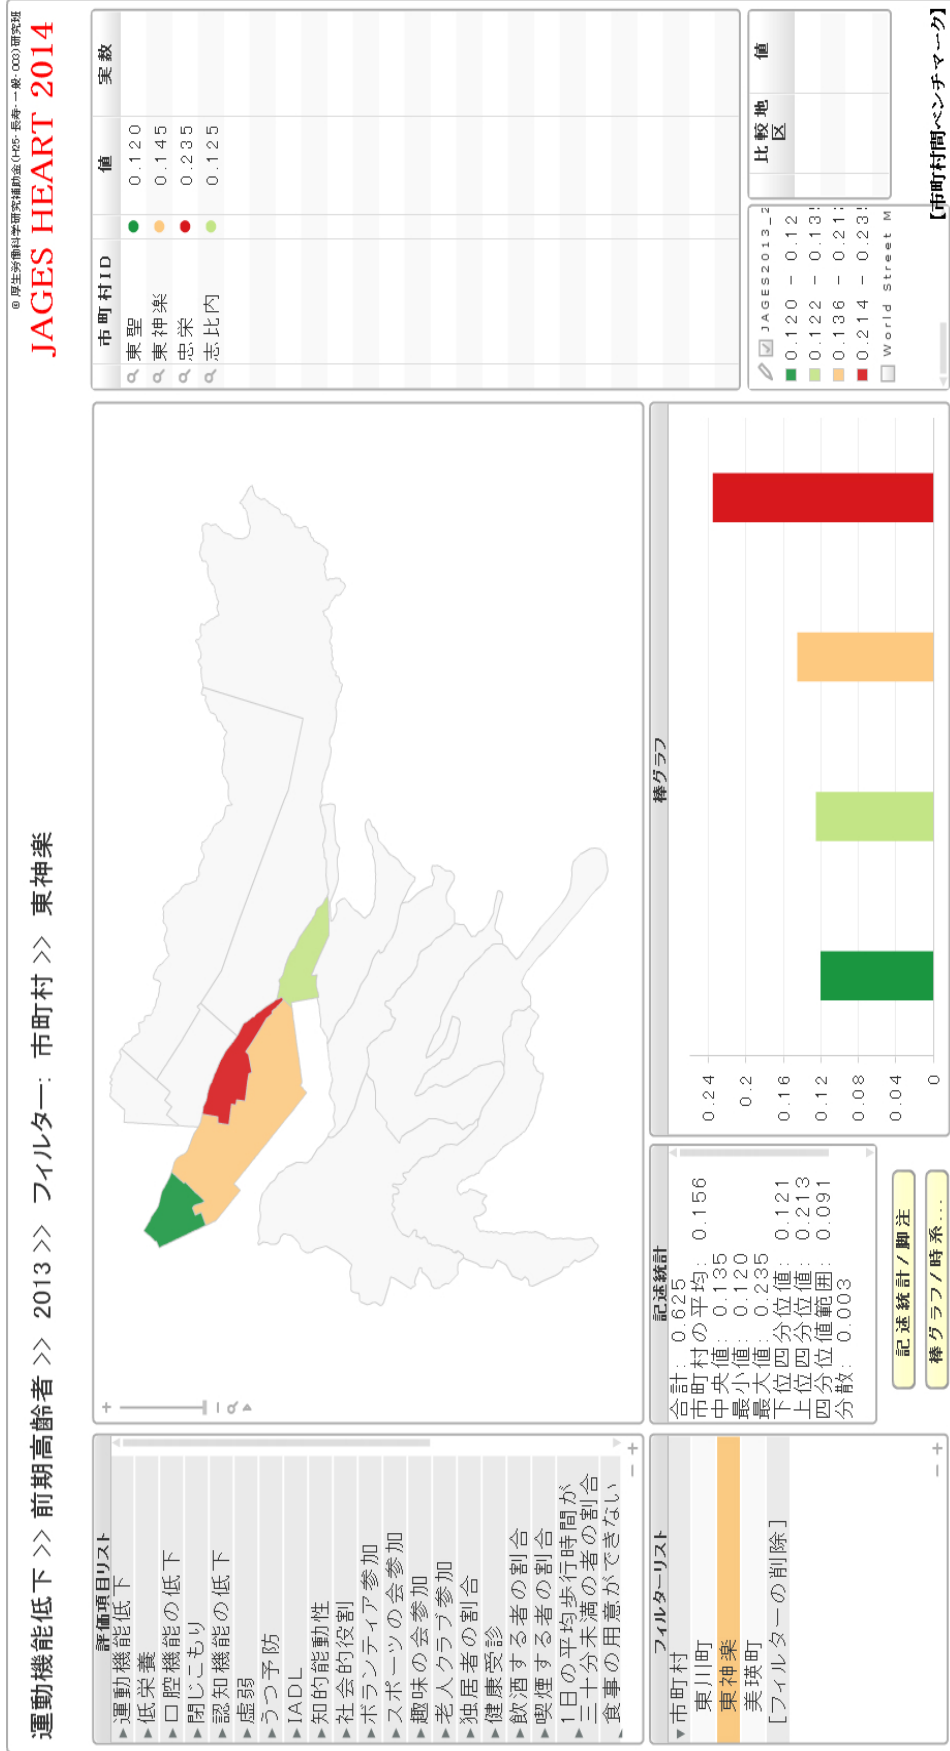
運動機能低下 >> 前期高齢者 >> 2013 >> フィルター： 市町村 >> 東神楽

JAGES HEART 2014

© 厚生労働科学研究補助金(H25-長寿-一般-003)研究班

評価項目リスト
運動機能低下
低栄養
口腔機能の低下
閉じこもり
認知機能の低下
虚弱
うつ予防
IADL
知的能動性
社会的役割
ボランティア参加
スポーツの会参加
趣味の会参加
老人クラブ参加
独居者の割合
健康受診
飲酒する者の割合
喫煙する者の割合
1日の平均歩行時間が三十分未満の者の割合
食事の用意ができない

フィルターリスト
市町村
東川町
東神楽
美瑛町
[フィルターの削除]

記述統計
合計：0.625
市町村の平均：0.156
中央値：0.135
最小値：0.120
最大値：0.235
下位四分位値：0.121
上位四分位値：0.213
四分位値範囲：0.091
分散：0.003

記述統計／脚注
棒グラフ／時系...

棒グラフ
0.24
0.2
0.16
0.12
0.08
0.04
0

| 市町村ID | | 値 | 実数 |
|---|---|---|---|
| 東聖 | | 0.120 | |
| 東神楽 | | 0.145 | |
| 忠栄 | | 0.235 | |
| 志比内 | | 0.125 | |

JAGES2013_2
0.120 - 0.12
0.122 - 0.13
0.136 - 0.21
0.214 - 0.23
World Street M

比較地区 | 値

【市町村間ベンチマーク】